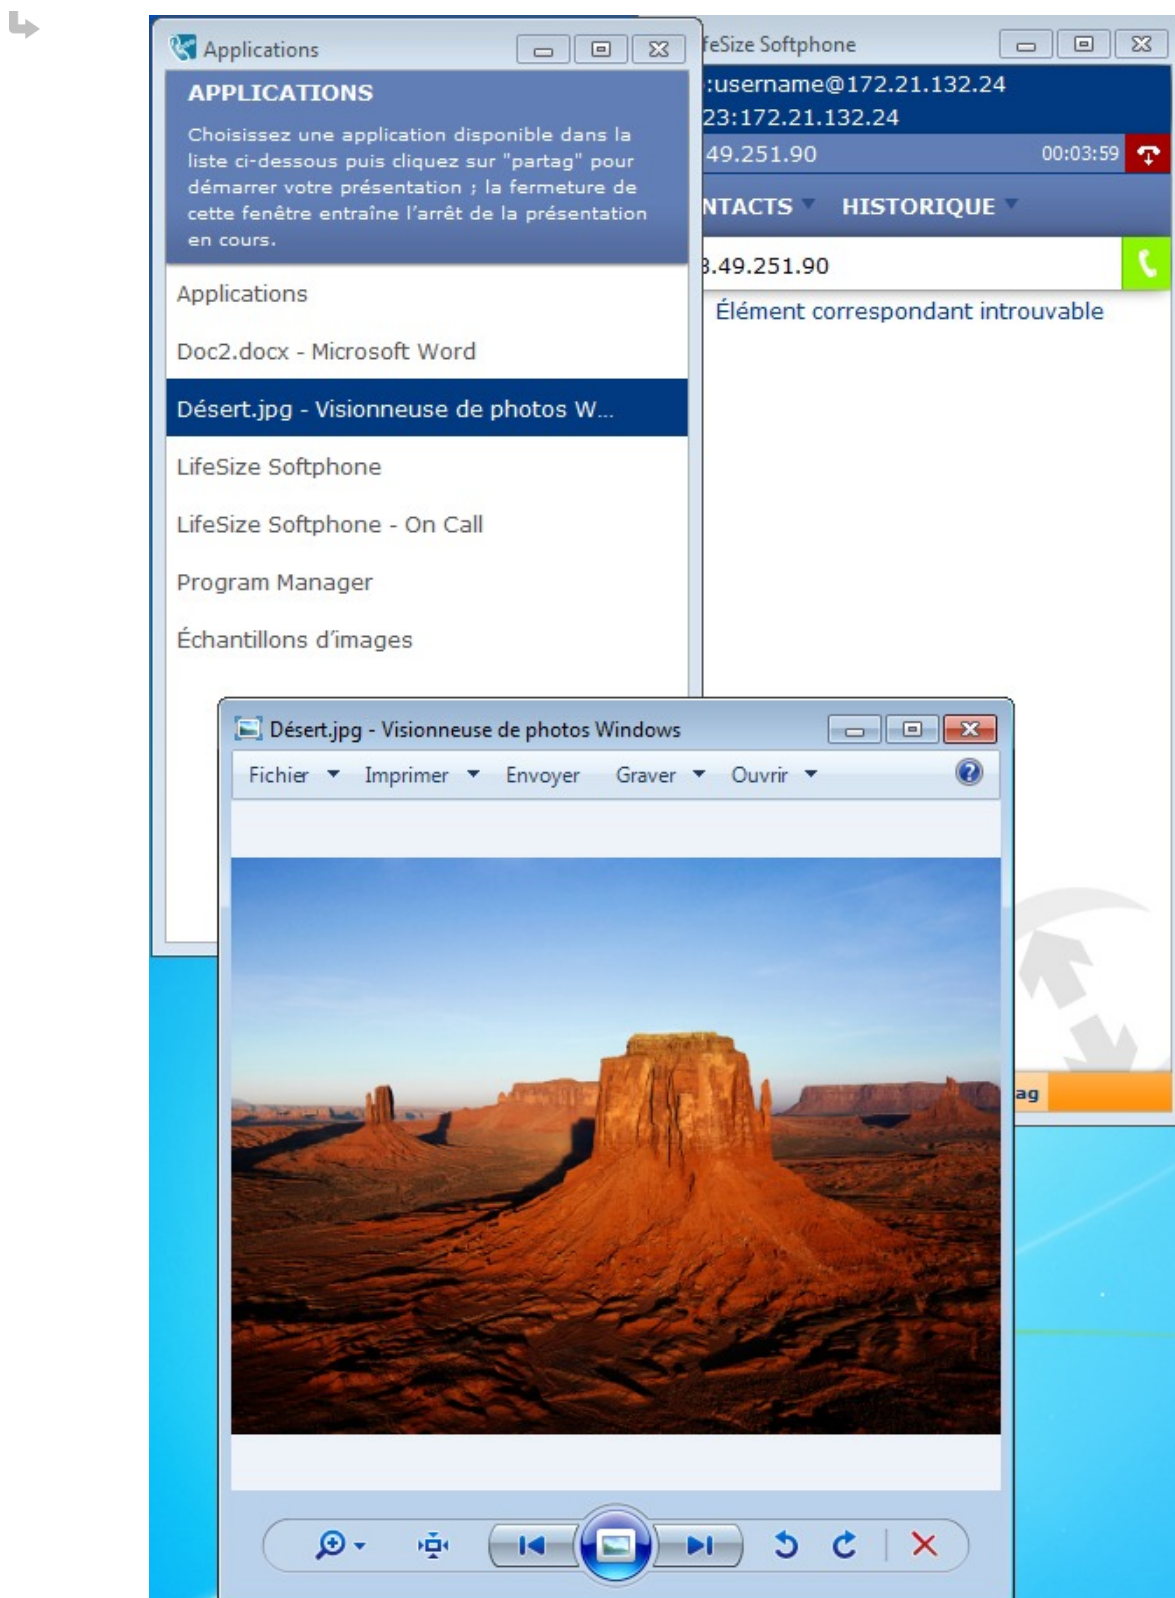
Applications

APPLICATIONS

Choisissez une application disponible dans la liste ci-dessous puis cliquez sur "partag" pour démarrer votre présentation ; la fermeture de cette fenêtre entraîne l'arrêt de la présentation en cours.

Applications

Doc2.docx - Microsoft Word

Désert.jpg - Visionneuse de photos W...

LifeSize Softphone

LifeSize Softphone - On Call

Program Manager

Échantillons d'images

feSize Softphone

:username@172.21.132.24

23:172.21.132.24

49.251.90 00:03:59

NTACTS HISTORIQUE

3.49.251.90

Élément correspondant introuvable

ag

Désert.jpg - Visionneuse de photos Windows

Fichier Imprimer Envoyer Graver Ouvrir